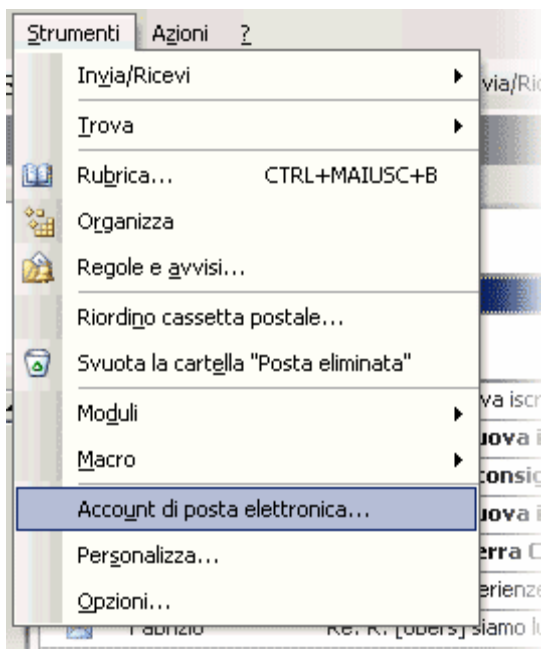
Strumenti Azioni ?

Invia/Ricevi

Trova

Rubrica... CTRL+MAIUSC+B

Organizza

Regole e avvisi...

Riordino cassetta postale...

Svuota la cartella "Posta eliminata"

Moduli

Macro

Account di posta elettronica...

Personalizza...

Opzioni...

via/Ri

va iscr

uova i

consig

uova i

erra C

erienz

Fabrizio

Re: R: [obers] siamo l